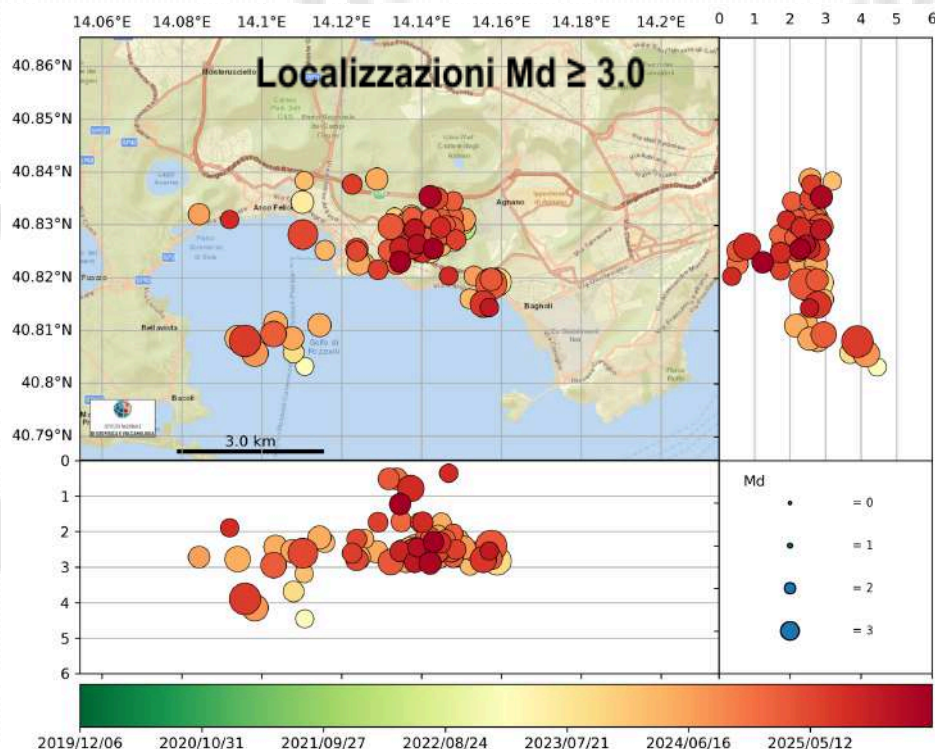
14.06°E 14.08°E 14.1°E 14.12°E 14.14°E 14.16°E 14.18°E 14.2°E

0 1 2 3 4 5 6

Localizzazioni Md ≥ 3.0

40.86°N
40.85°N
40.84°N
40.83°N
40.82°N
40.81°N
40.8°N
40.79°N

Monteruscello

Arco Felice

Agnano

Bagnoli

Pozzuoli

Bellavista

Golfo di Pozzuoli

Bacoli

3.0 km

0
1
2
3
4
5
6

Md

= 0

= 1

= 2

= 3

2019/12/06 2020/10/31 2021/09/27 2022/08/24 2023/07/21 2024/06/16 2025/05/12